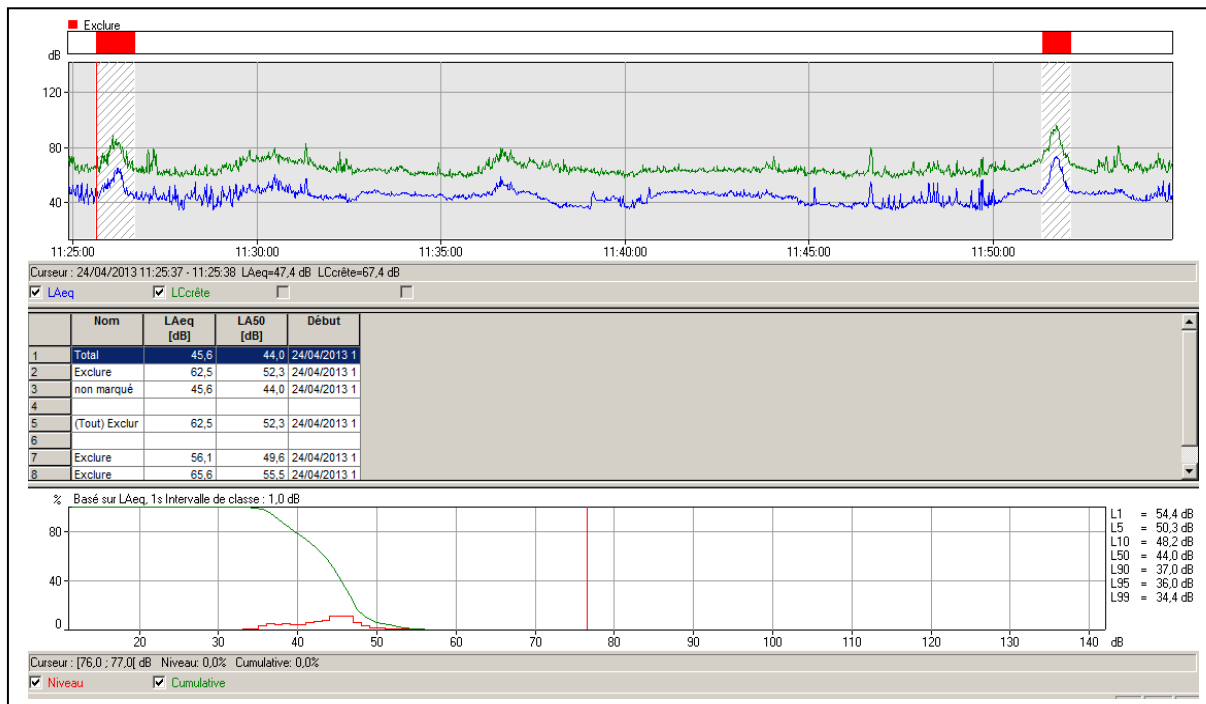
Exclure

dB

120

80

40

11:25:00 11:30:00 11:35:00 11:40:00 11:45:00 11:50:00

Curseur : 24/04/2013 11:25:37 - 11:25:38 LAeq=47,4 dB LCcrête=67,4 dB

LAeq LCcrête

| | Nom | LAeq [dB] | LA50 [dB] | Début |
|---|---|---|---|---|
| 1 | Total | 45,6 | 44,0 | 24/04/2013 1 |
| 2 | Exclure | 62,5 | 52,3 | 24/04/2013 1 |
| 3 | non marqué | 45,6 | 44,0 | 24/04/2013 1 |
| 4 | | | | |
| 5 | (Tout) Exclur | 62,5 | 52,3 | 24/04/2013 1 |
| 6 | | | | |
| 7 | Exclure | 56,1 | 49,6 | 24/04/2013 1 |
| 8 | Exclure | 65,6 | 55,5 | 24/04/2013 1 |

% Basé sur LAeq, 1s Intervalle de classe : 1,0 dB

80

40

0

20 30 40 50 60 70 80 90 100 110 120 130 140 dB

L1 = 54,4 dB
L5 = 50,3 dB
L10 = 48,2 dB
L50 = 44,0 dB
L90 = 37,0 dB
L95 = 36,0 dB
L99 = 34,4 dB

Curseur : [76,0 ; 77,0[ dB Niveau: 0,0% Cumulative: 0,0%

Niveau Cumulative